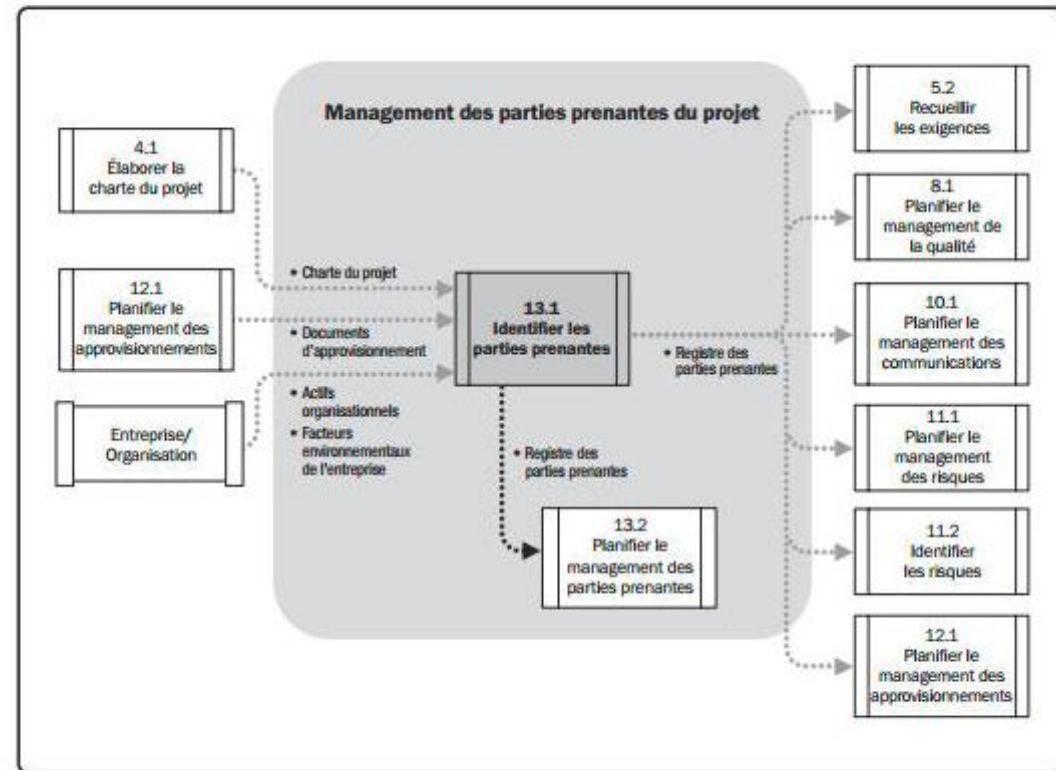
Management des parties prenantes du projet

4.1
Élaborer la charte du projet

12.1
Planifier le management des approvisionnements

Entreprise/
Organisation

• Charte du projet

• Documents d'approvisionnement

• Actifs organisationnels
• Facteurs environnementaux de l'entreprise

13.1
Identifier les parties prenantes

• Registre des parties prenantes

• Registre des parties prenantes

13.2
Planifier le management des parties prenantes

5.2
Recueillir les exigences

8.1
Planifier le management de la qualité

10.1
Planifier le management des communications

11.1
Planifier le management des risques

11.2
Identifier les risques

12.1
Planifier le management des approvisionnements